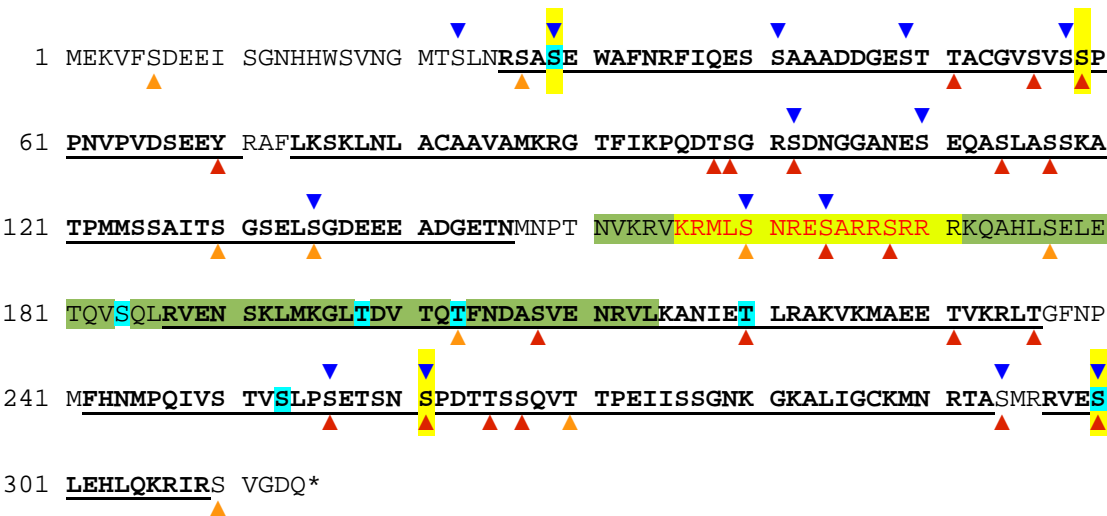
1 MEKVFSDEEI SGNHHWSVNG MTSLNRSASE WAFNRFIQES SAAADDGEST TACGVSVSSP

61 PNVPVDSEEY RAFLKSKLNL ACAAVAMKRG TFIKPQDTSG RSDNGGANES EQASLASSKA

121 TPMMSSAITS GSELSGDEEE ADGETNMNPT NVKRVKRMLS NRESARRSRR RKQAHLSELE

181 TQVSQLRVEN SKLMKGLTDV TQTFNDASVE NRVLKANIET LRAKVKMAEE TVKRLTGFNP

241 MFHNMPQIVS TVSLPSETSN SPDTTSSQVT TPEIISSGNK GKALIGCKMN RTASMRRVES

301 LEHLQKRIRS VGDQ*